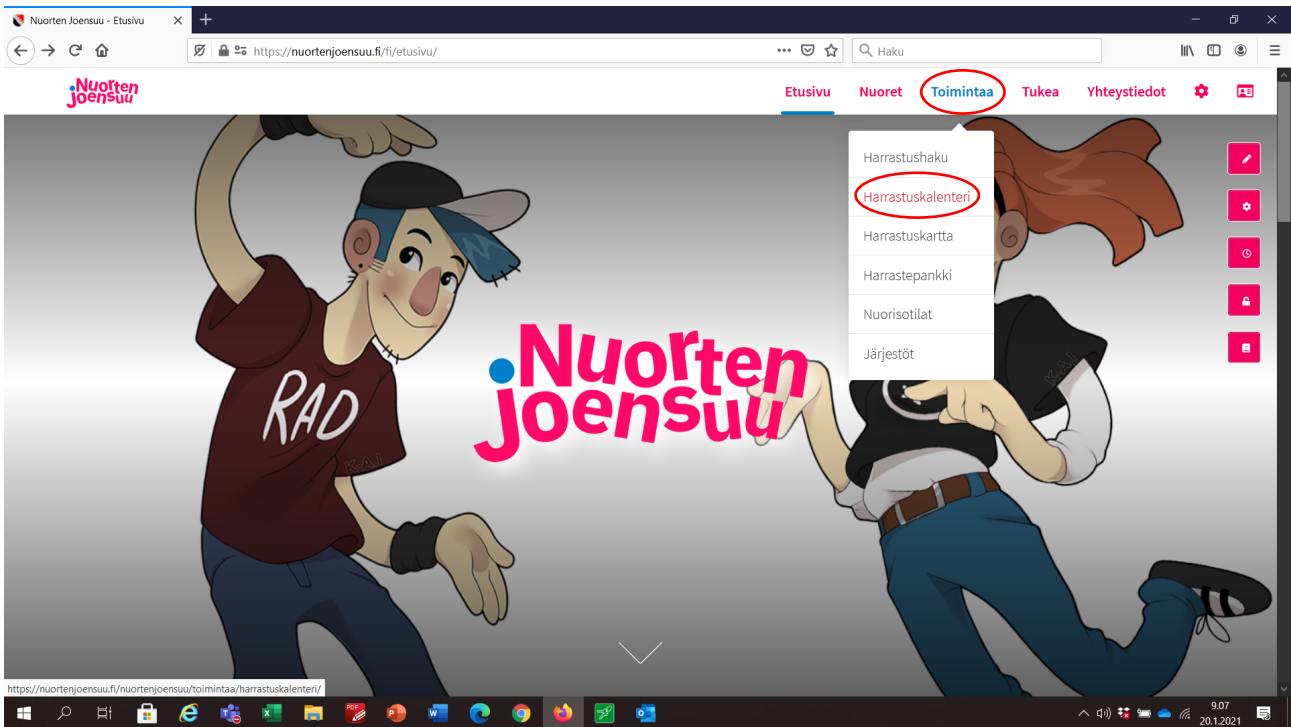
Nuorten Joensuu - Etusivu

https://nuortenjoensuu.fi/fi/etusivu/

Haku

Nuorten Joensuu

Etusivu Nuoret Toimintaa Tukea Yhteystiedot

Harrastushaku
Harrastuskalenteri
Harrastuskartta
Harrastepankki
Nuorisotilat
Järjestöt

RAD

KAI

Nuorten Joensuu

https://nuortenjoensuu.fi/nuortenjoensuu/toimintaa/harrastuskalenteri/

9.07
20.1.2021